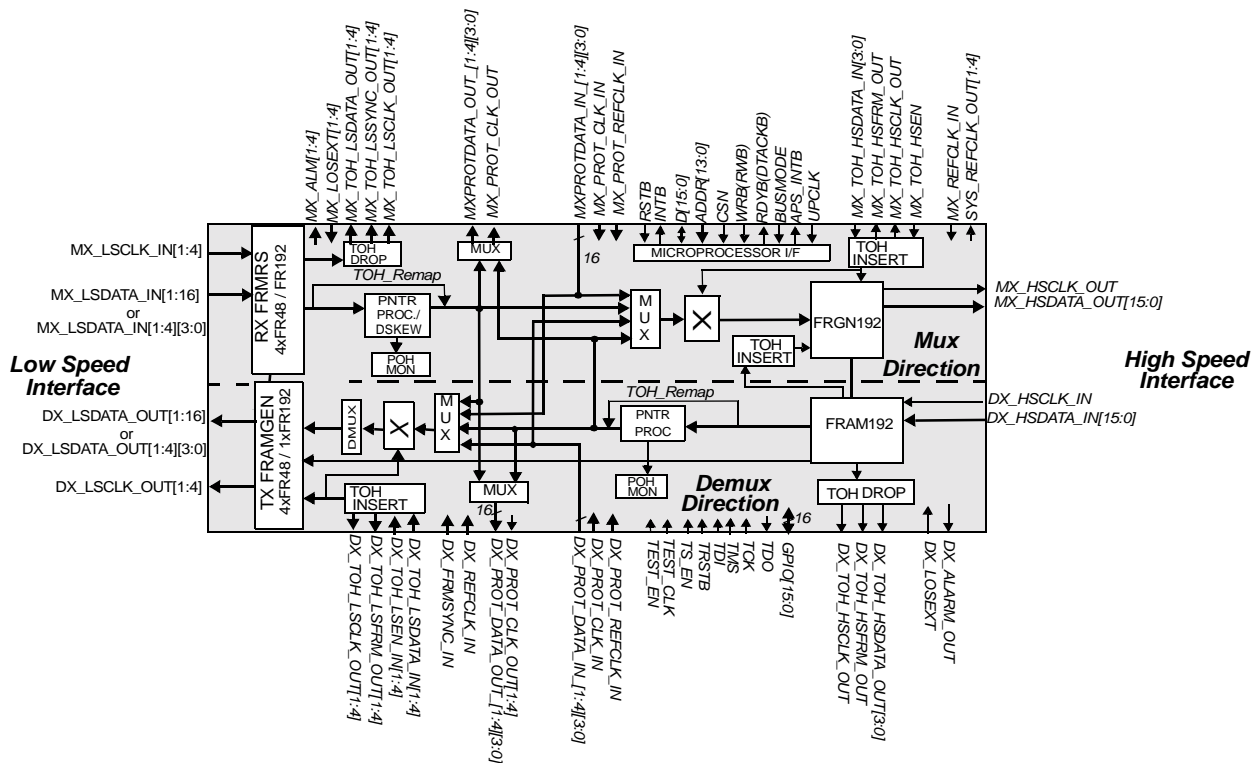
MX_ALM[1:4]
MX_LOSEXT[1:4]
MX_TOH_LSDATA_OUT[1:4]
MX_TOH_LSSYNC_OUT[1:4]
MX_TOH_LSCLK_OUT[1:4]
MXPROTDATA_OUT_[1:4][3:0]
MX_PROT_CLK_OUT
MXPROTDATA_IN_[1:4][3:0]
MX_PROT_CLK_IN
MX_PROT_REFCLK_IN
RSTB
INTB
D[15:0]
ADDR[13:0]
CSN
WRB(RWB)
RDYB(DTACKB)
BUSMODE
APS_INTB
UPCLK
MX_TOH_HSDATA_IN[3:0]
MX_TOH_HSFRM_OUT
MX_TOH_HSCLK_OUT
MX_TOH_HSEN
MX_REFCLK_IN
SYS_REFCLK_OUT[1:4]

MX_LSCLK_IN[1:4]
MX_LSDATA_IN[1:16]
or
MX_LSDATA_IN[1:4][3:0]

RX FRMRS
4xFR48 / FR192
TOH DROP
MUX
16
MICROPROCESSOR I/F
TOH INSERT
TOH_Remap
PNTR PROC./ DSKEW
POH MON
M U X
FRGN192
TOH INSERT
MX_HSCLK_OUT
MX_HSDATA_OUT[15:0]
Mux Direction

Low Speed Interface
High Speed Interface

DX_LSDATA_OUT[1:16]
or
DX_LSDATA_OUT[1:4][3:0]
DX_LSCLK_OUT[1:4]

TX FRAMGEN
4xFR48 / 1xFR192
DMUX
M U X
TOH_Remap
PNTR PROC
FRAM192
DX_HSCLK_IN
DX_HSDATA_IN[15:0]
POH MON
MUX
16
TOH INSERT
Demux Direction
TOH DROP
16

DX_TOH_LSCLK_OUT[1:4]
DX_TOH_LSFRM_OUT[1:4]
DX_TOH_LSEN_IN[1:4]
DX_TOH_LSDATA_IN[1:4]
DX_FRMSYNC_IN
DX_REFCLK_IN
DX_PROT_CLK_OUT[1:4]
DX_PROT_DATA_OUT_[1:4][3:0]
DX_PROT_DATA_IN_[1:4][3:0]
DX_PROT_CLK_IN
DX_PROT_REFCLK_IN
TEST_EN
TEST_CLK
TS_EN
TRSTB
TDI
TMS
TCK
TDO
GPIO[15:0]
DX_TOH_HSCLK_OUT
DX_TOH_HSFRM_OUT
DX_TOH_HSDATA_OUT[3:0]
DX_LOSEXT
DX_ALARM_OUT